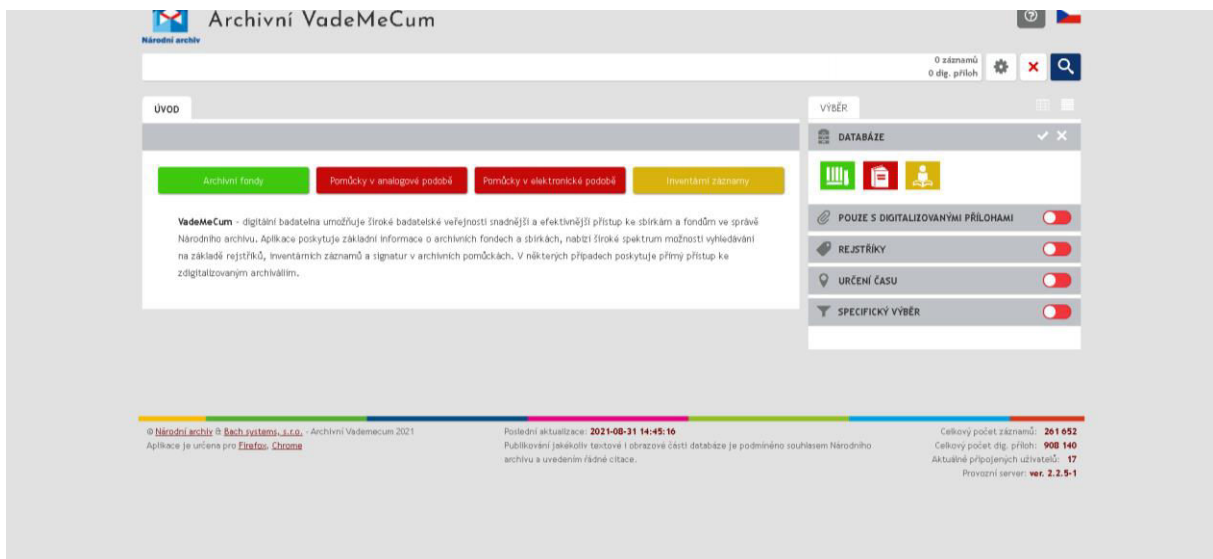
Národní archiv

Archivní VadeMeCum

0 záznamů
0 dig. příloh

ÚVOD

VÝBĚR

DATABÁZE

Archivní fondy

Pomůcky v analogové podobě

Pomůcky v elektronické podobě

Inventární záznamy

**VadeMeCum** – digitální badatelna umožňuje široké badatelské veřejnosti snadnější a efektivnější přístup ke sbírkám a fondům ve správě Národního archivu. Aplikace poskytuje základní informace o archivních fondech a sbírkách, nabízí široké spektrum možností vyhledávání na základě rejstříků, inventárních záznamů a signatur v archivních pomůckách. V některých případech poskytuje přímý přístup ke zdigitalizovaným archiváliím.

POUZE S DIGITALIZOVANÝMI PŘÍLOHAMI

REJSTŘÍKY

URČENÍ ČASU

SPECIFICKÝ VÝBĚR

© Národní archiv & Bach systems, s.r.o. - Archivní Vademecum 2021
Aplikace je určena pro Firefox, Chrome

Poslední aktualizace: **2021-08-31 14:45:16**
Publikování jakékoliv textové i obrazové části databáze je podmíněno souhlasem Národního archivu a uvedením řádné citace.

Celkový počet záznamů: **261 652**
Celkový počet dig. příloh: **908 140**
Aktuálně připojených uživatelů: **17**
Provozní server: **ver. 2.2.5-1**